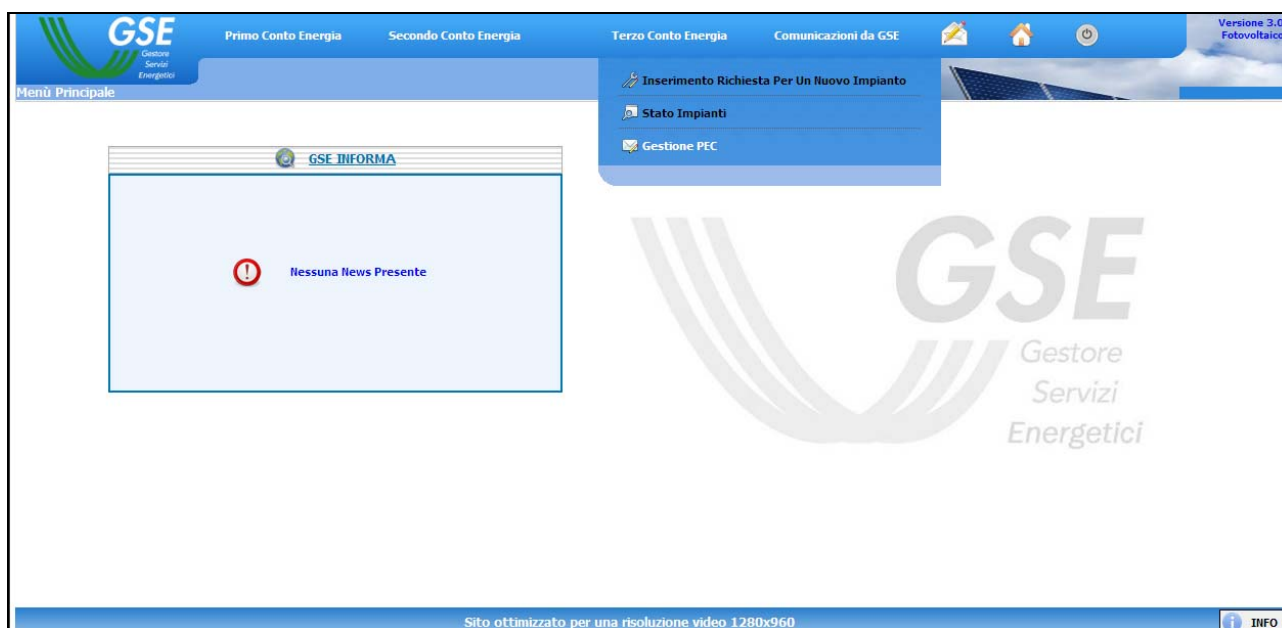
GSE
Gestore
Servizi
Energetici

Primo Conto Energia
Secondo Conto Energia
Terzo Conto Energia
Comunicazioni da GSE

Versione 3.0
Fotovoltaico

Menù Principale

Inserimento Richiesta Per Un Nuovo Impianto
Stato Impianti
Gestione PEC

GSE INFORMA

Nessuna News Presente

GSE
Gestore
Servizi
Energetici

Sito ottimizzato per una risoluzione video 1280x960

INFO